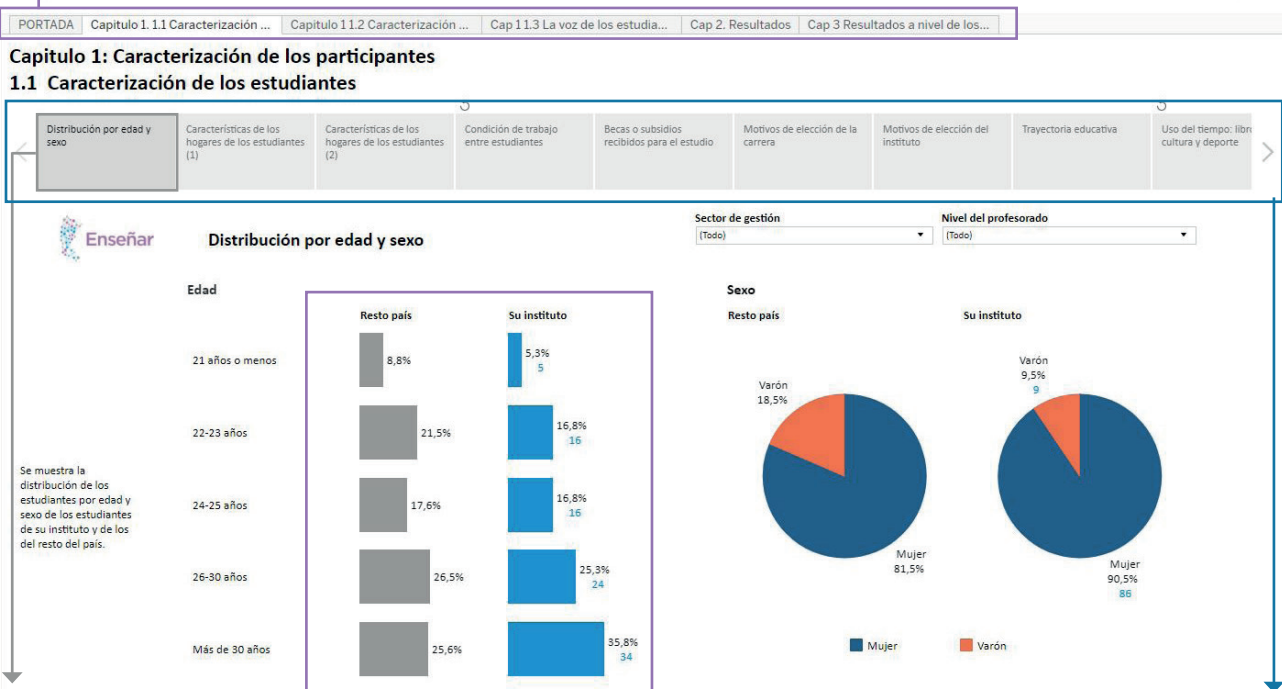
PORTADA | Capitulo 1. 1.1 Caracterización ... | Capitulo 1 1.2 Caracterización ... | Cap 1 1.3 La voz de los estudia... | Cap 2. Resultados | Cap 3 Resultados a nivel de los...

Capitulo 1: Caracterización de los participantes
1.1 Caracterización de los estudiantes

Distribución por edad y sexo | Características de los hogares de los estudiantes (1) | Características de los hogares de los estudiantes (2) | Condición de trabajo entre estudiantes | Becas o subsidios recibidos para el estudio | Motivos de elección de la carrera | Motivos de elección del instituto | Trayectoria educativa | Uso del tiempo: libr cultura y deporte

Enseñar

Distribución por edad y sexo

Sector de gestión
(Todo)

Nivel del profesorado
(Todo)

Edad

Resto país

Su instituto

21 años o menos 8,8% 5,3% 5

22-23 años 21,5% 16,8% 16

24-25 años 17,6% 16,8% 16

26-30 años 26,5% 25,3% 24

Más de 30 años 25,6% 35,8% 34

Se muestra la distribución de los estudiantes por edad y sexo de los estudiantes de su instituto y de los del resto del país.

Sexo

Resto país

Varón 18,5%

Mujer 81,5%

Su instituto

Varón 9,5% 9

Mujer 90,5% 86

Mujer Varón